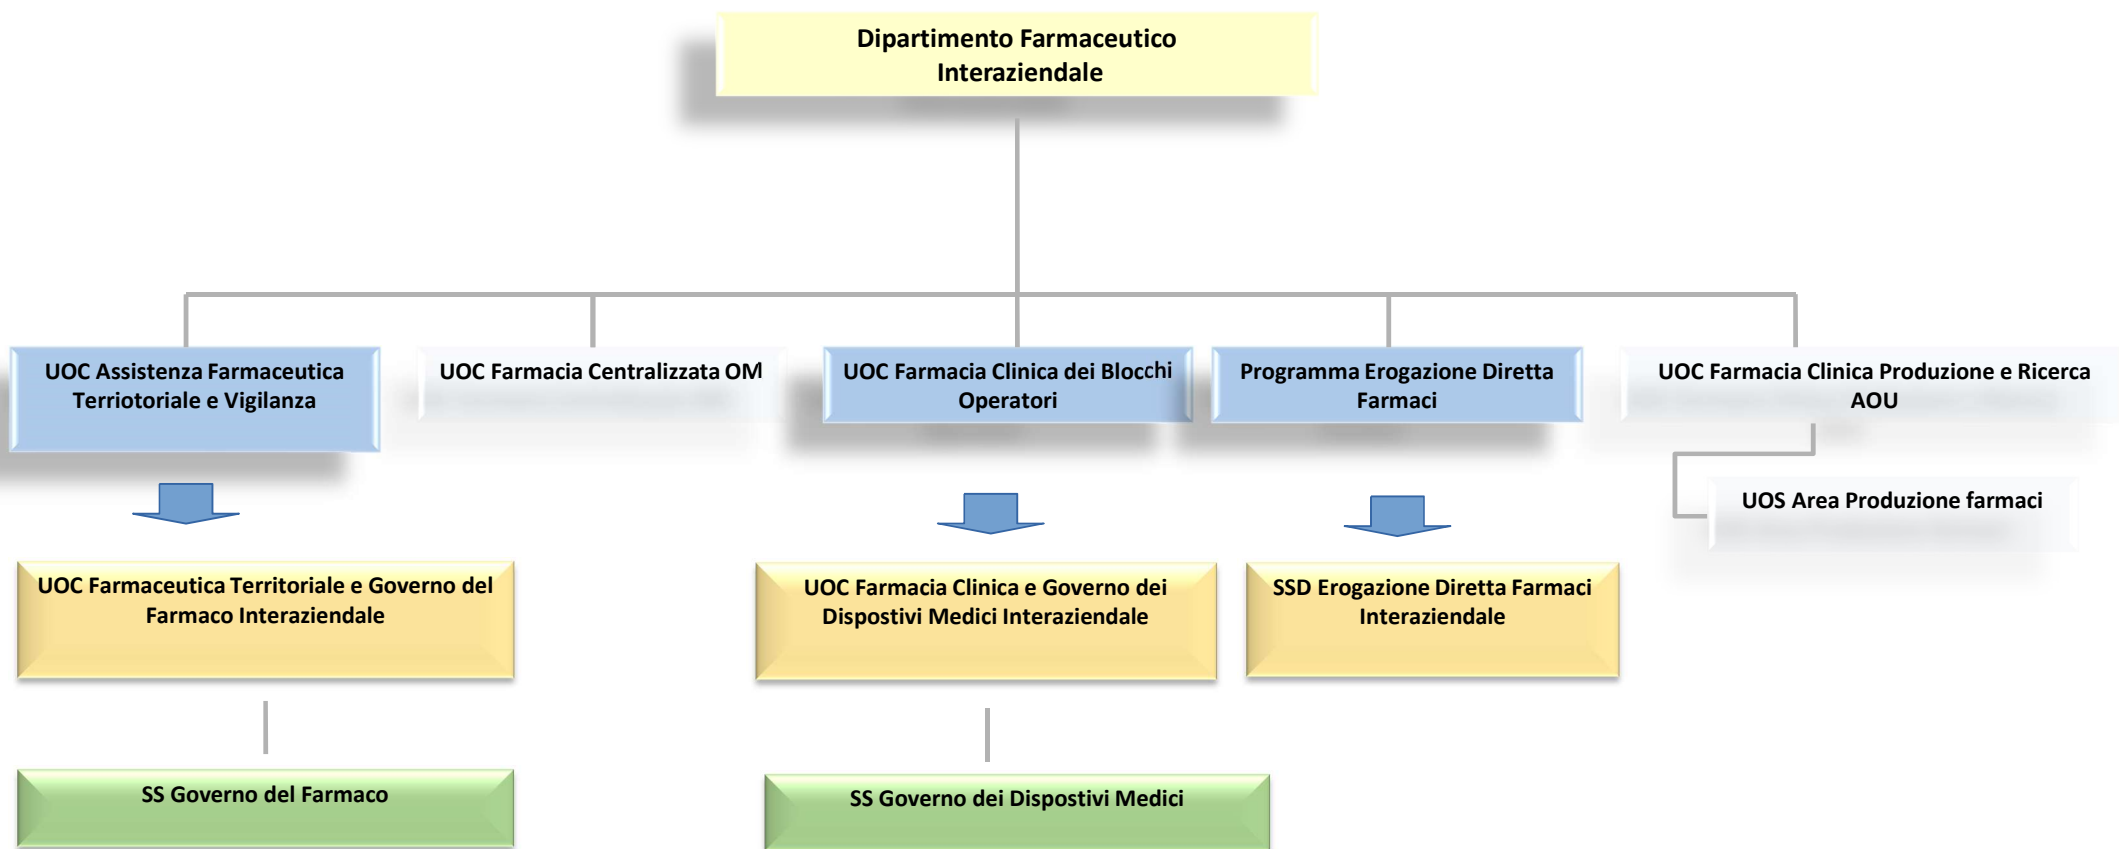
Dipartimento Farmaceutico Interaziendale

UOC Assistenza Farmaceutica Terriotoriale e Vigilanza

UOC Farmacia Centralizzata OM

UOC Farmacia Clinica dei Blocchi Operatori

Programma Erogazione Diretta Farmaci

UOC Farmacia Clinica Produzione e Ricerca AOU

UOS Area Produzione farmaci

UOC Farmaceutica Territoriale e Governo del Farmaco Interaziendale

UOC Farmacia Clinica e Governo dei Dispostivi Medici Interaziendale

SSD Erogazione Diretta Farmaci Interaziendale

SS Governo del Farmaco

SS Governo dei Dispostivi Medici